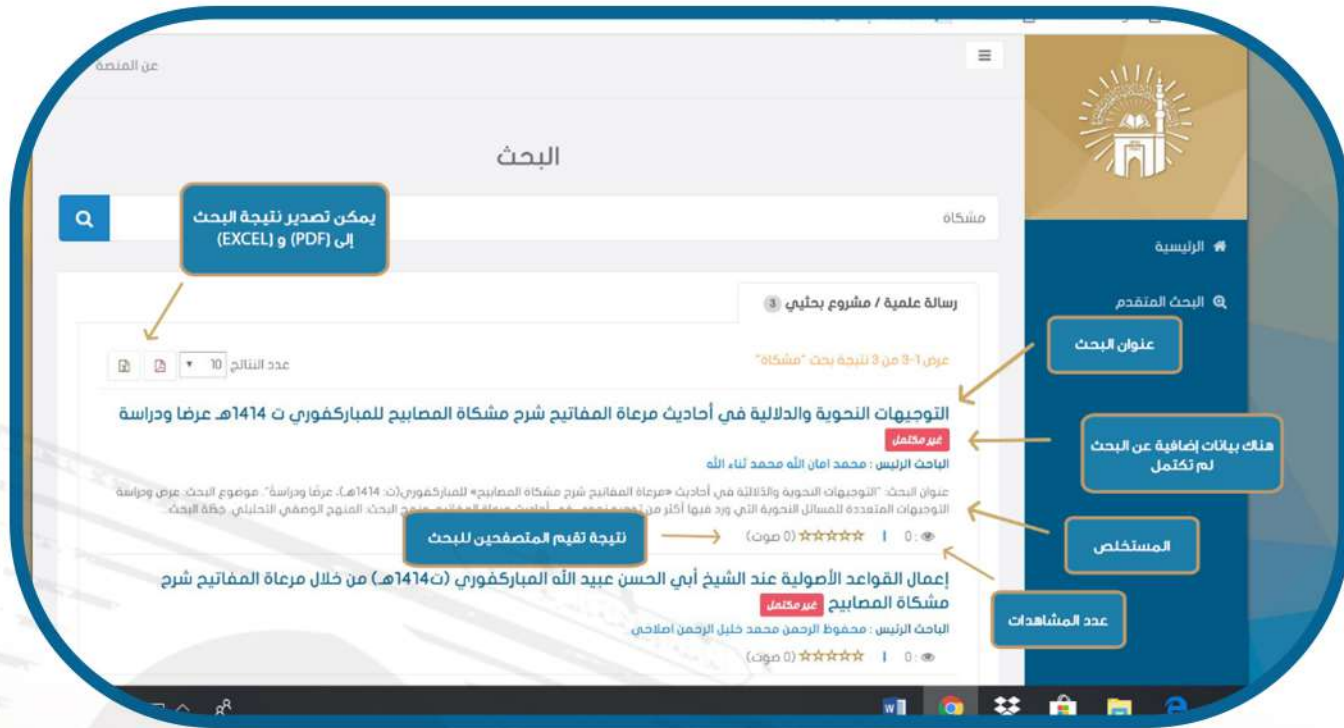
عن المنصة

البحث

يمكن تصدير نتيجة البحث إلى (PDF) و (EXCEL)

مشكاة

الرئيسية

البحث المتقدم

رسالة علمية / مشروع بحثي 3

عنوان البحث

عرض 1-3 من 3 نتيجة بحث "مشكاة"

عدد النتائج 10

التوجيهات النحوية والدلالية في أحاديث مرعاة المفاتيح شرح مشكاة المصابيح للمباركفوري ت 1414هـ عرضا ودراسة

غير مكتمل

هناك بيانات إضافية عن البحث لم تكتمل

الباحث الرئيس : محمد امان الله محمد ثناء الله

عنوان البحث: "التوجيهات النحوية والدلالية في أحاديث «مرعاة المفاتيح شرح مشكاة المصابيح» للمباركفوري(ت: 1414هـ)، عرضًا ودراسةً". موضوع البحث: عرض ودراسة التوجيهات المتعددة للمسائل النحوية التي ورد فيها أكثر من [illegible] منهج البحث: المنهج الوصفي التحليلي. خطة البحث

المستخلص

نتيجة تقيم المتصفحين للبحث

(0 صوت) | 0

إعمال القواعد الأصولية عند الشيخ أبي الحسن عبيد الله المباركفوري (ت1414هـ) من خلال مرعاة المفاتيح شرح مشكاة المصابيح

غير مكتمل

عدد المشاهدات

الباحث الرئيس : محفوظ الرحمن محمد خليل الرحمن اصلاحي

(0 صوت) | 0